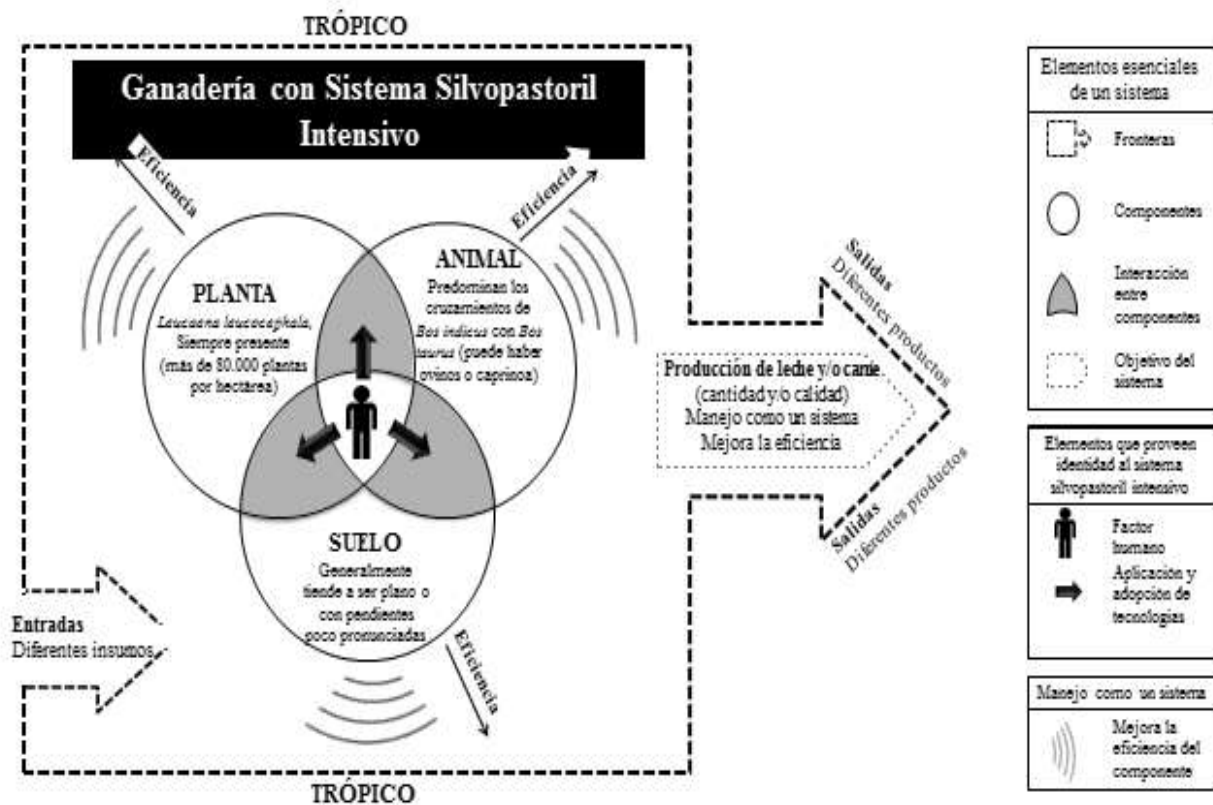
TRÓPICO

Ganadería con Sistema Silvopastoril Intensivo

Eficiencia

Eficiencia

PLANTA
*Leucaena leucocephala*, Siempre presente (más de 80.000 plantas por hectárea)

ANIMAL
Predominan los cruzamientos de *Bos indicus* con *Bos taurus* (puede haber ovinos o caprinos)

SUELO
Generalmente tiende a ser plano o con pendientes poco pronunciadas

Eficiencia

Salidas
Diferentes productos

Producción de leche y/o carne
(cantidad y/o calidad)
Manejo como un sistema
Mejora la eficiencia

Salidas
Diferentes productos

Entradas
Diferentes insumos

TRÓPICO

Elementos esenciales de un sistema

Fronteras

Componentes

Interacción entre componentes

Objetivo del sistema

Elementos que proveen identidad al sistema silvopastoril intensivo

Factor humano

Aplicación y adopción de tecnologías

Manejo como un sistema

Mejora la eficiencia del componente